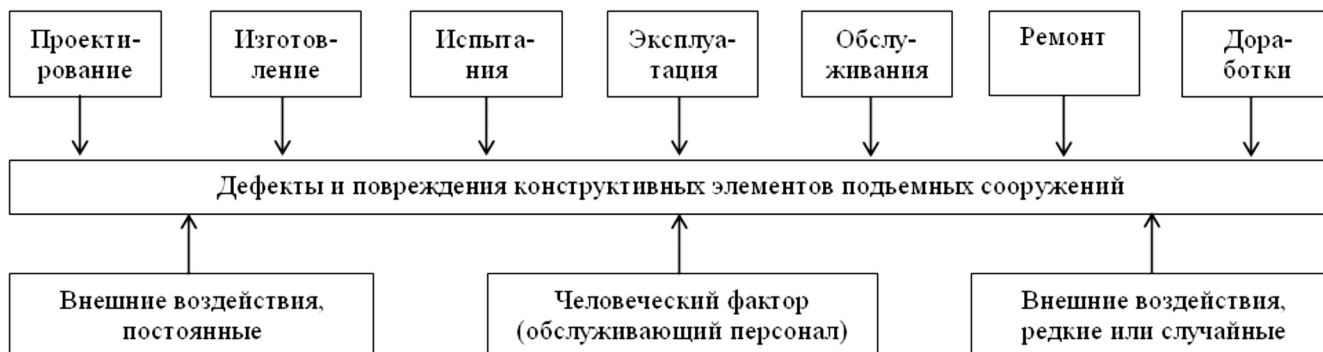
Проектирование

Изготовление

Испытания

Эксплуатация

Обслуживания

Ремонт

Доработки

Дефекты и повреждения конструктивных элементов подьемных сооружений

Внешние воздействия, постоянные

Человеческий фактор (обслуживающий персонал)

Внешние воздействия, редкие или случайные